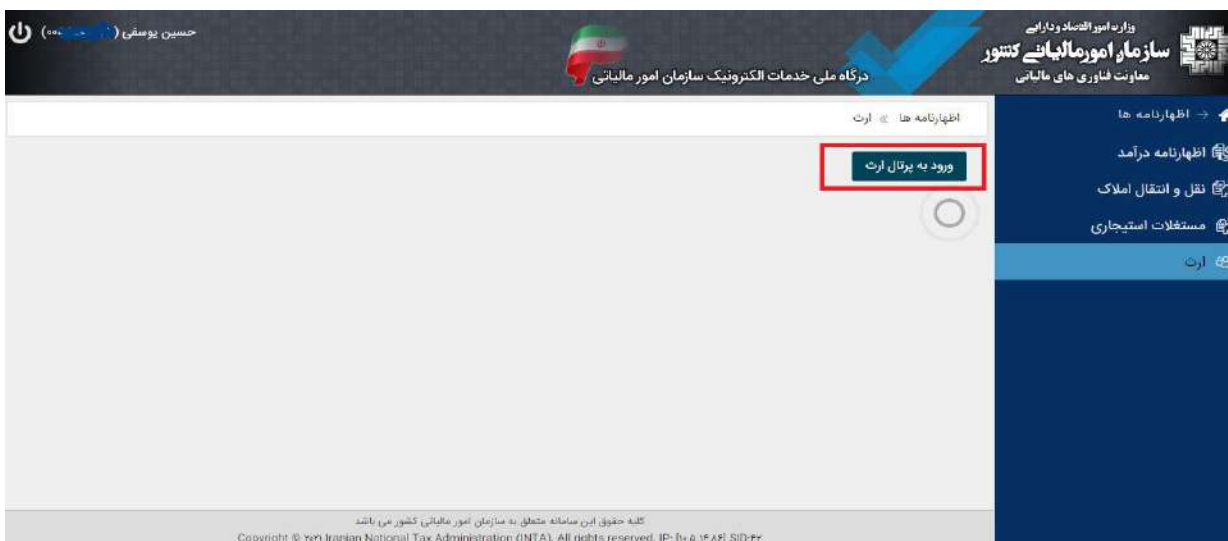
وزارت امور اقتصاد و دارایی
سازمان امور مالیاتی کشور
معاونت فناوری های مالیاتی

درگاه ملی خدمات الکترونیک سازمان امور مالیاتی

حسین یوسفی ([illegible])

اظهارنامه ها
اظهارنامه درآمد
نقل و انتقال املاک
مستغلات استیجاری
ارث

اظهارنامه ها » ارث

ورود به پرتال ارث

کلیه حقوق این سامانه متعلق به سازمان امور مالیاتی کشور می باشد
Copyright © ۲۰۲۱ Iranian National Tax Administration (INTA). All rights reserved. IP: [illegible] SID:۴۳